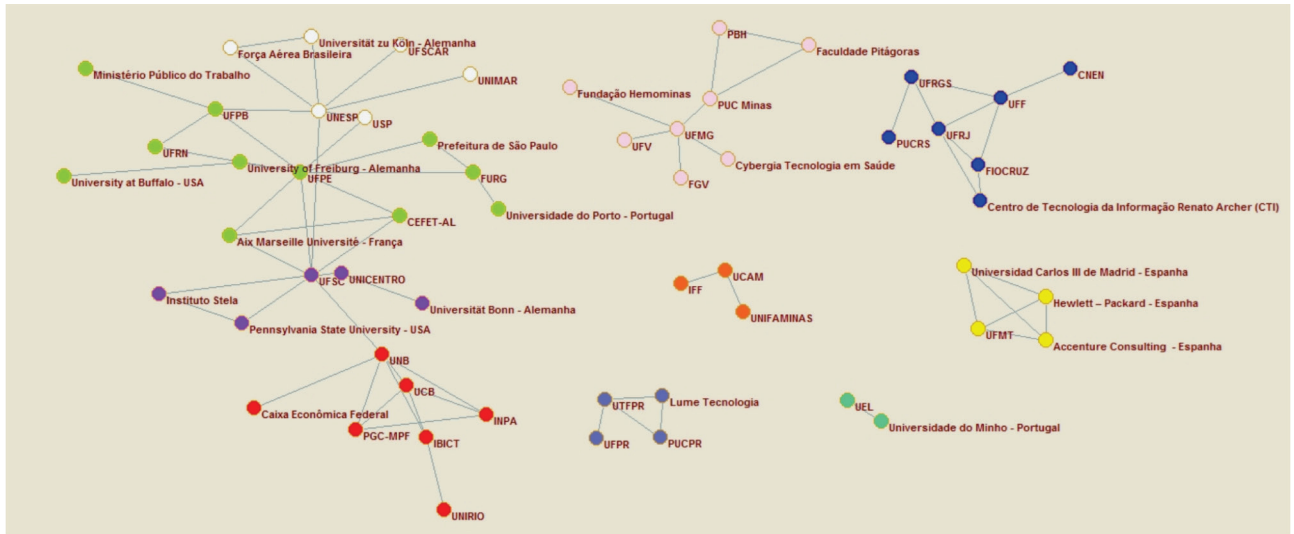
Universität zu Köln - Alemanha
Força Aérea Brasileira
UFSCAR
Ministério Público do Trabalho
UNIMAR
UFPB
UNESP
USP
Prefeitura de São Paulo
UFRN
University of Freiburg - Alemanha
UFPE
FURG
University at Buffalo - USA
Universidade do Porto - Portugal
CEFET-AL
Aix Marseille Université - França
UFSC
UNICENTRO
Instituto Stela
Universität Bonn - Alemanha
Pennsylvania State University - USA
UNB
UCB
Caixa Econômica Federal
INPA
PGC-MPF
IBICT
UNIRIO
PBH
Faculdade Pitágoras
Fundação Hemominas
PUC Minas
UFMG
UFV
Cybergia Tecnologia em Saúde
FGV
UFRGS
CNEN
UFF
UFRJ
PUCRS
FIOCRUZ
Centro de Tecnologia da Informação Renato Archer (CTI)
UCAM
IFF
UNIFAMINAS
Universidad Carlos III de Madrid - Espanha
Hewlett – Packard - Espanha
UFMT
Accenture Consulting - Espanha
UTFPR
Lume Tecnologia
UFPR
PUCPR
UEL
Universidade do Minho - Portugal